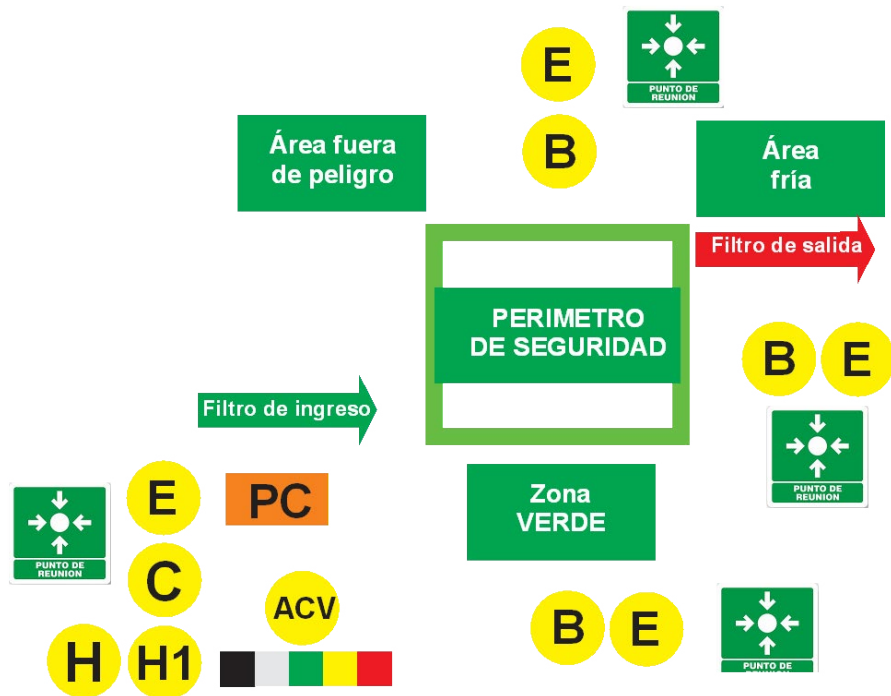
E

PUNTO DE REUNION

Área fuera de peligro

B

Área fría

Filtro de salida

PERIMETRO DE SEGURIDAD

B E

PUNTO DE REUNION

Filtro de ingreso

PUNTO DE REUNION

E

PC

Zona VERDE

C

ACV

B E

PUNTO DE REUNION

H H1